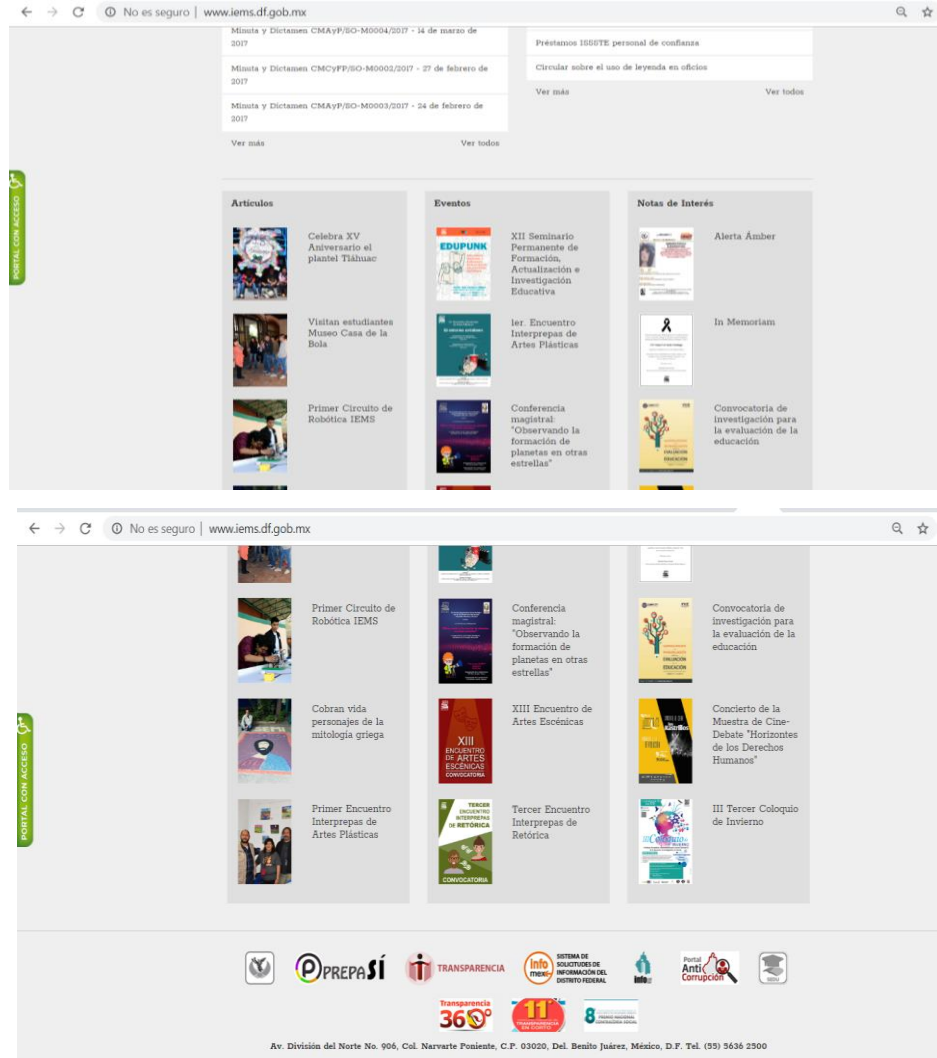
No es seguro | www.iems.df.gob.mx

Minuta y Dictamen CMAyP/SO-M0004/2017 - 14 de marzo de 2017

Minuta y Dictamen CMCyFP/SO-M0002/2017 - 27 de febrero de 2017

Minuta y Dictamen CMAyP/SO-M0003/2017 - 24 de febrero de 2017

Ver más Ver todos

Préstamos ISSSTE personal de confianza

Circular sobre el uso de leyenda en oficios

Ver más Ver todos

PORTAL CON ACCESO

Artículos

Celebra XV Aniversario el plantel Tláhuac

Visitan estudiantes Museo Casa de la Bola

Primer Circuito de Robótica IEMS

Eventos

EDUPUNK

XII Seminario Permanente de Formación, Actualización e Investigación Educativa

1er. Encuentro Interprepas de Artes Plásticas

Conferencia magistral: "Observando la formación de planetas en otras estrellas"

Notas de Interés

Alerta Ámber

In Memoriam

Convocatoria de investigación para la evaluación de la educación

No es seguro | www.iems.df.gob.mx

PORTAL CON ACCESO

Primer Circuito de Robótica IEMS

Cobran vida personajes de la mitología griega

Primer Encuentro Interprepas de Artes Plásticas

Conferencia magistral: "Observando la formación de planetas en otras estrellas"

XIII ENCUENTRO DE ARTES ESCÉNICAS CONVOCATORIA

XIII Encuentro de Artes Escénicas

TERCER ENCUENTRO INTERPREPAS DE RETÓRICA CONVOCATORIA

Tercer Encuentro Interprepas de Retórica

EVALUACIÓN EDUCACIÓN

Convocatoria de investigación para la evaluación de la educación

Concierto de la Muestra de Cine-Debate "Horizontes de los Derechos Humanos"

III Tercer Coloquio de Invierno

PREPA SÍ TRANSPARENCIA info mex SISTEMA DE SOLICITUDES DE INFORMACIÓN DEL DISTRITO FEDERAL info Portal Anti Corrupción

Transparencia 360° 11 8

Av. División del Norte No. 906, Col. Narvarte Poniente, C.P. 03020, Del. Benito Juárez, México, D.F. Tel. (55) 5636 2500